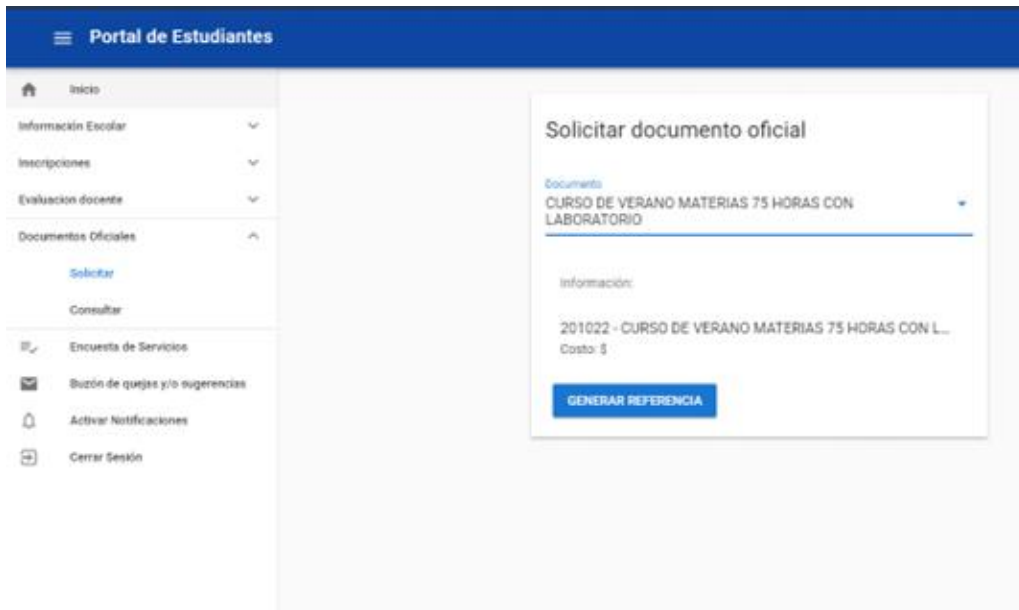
Portal de Estudiantes

Inicio

Información Escolar

Inscripciones

Evaluacion docente

Documentos Oficiales

Solicitar

Consultar

Encuesta de Servicios

Buzón de quejas y/o sugerencias

Activar Notificaciones

Cerrar Sesión

Solicitar documento oficial

Documento
CURSO DE VERANO MATERIAS 75 HORAS CON LABORATORIO

Información:

201022 - CURSO DE VERANO MATERIAS 75 HORAS CON L...
Costo: $

GENERAR REFERENCIA